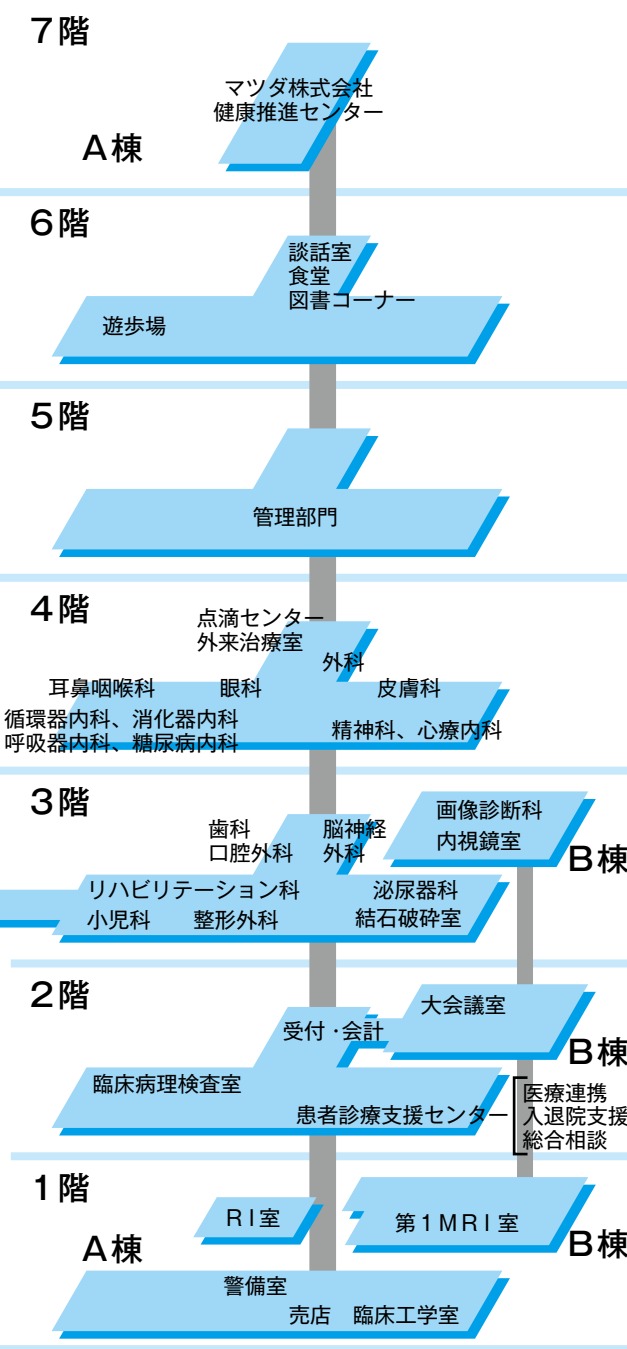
7階

マツダ株式会社
健康推進センター

A棟

6階

談話室
食堂
図書コーナー

遊歩場

5階

管理部門

4階

点滴センター
外来治療室

外科

耳鼻咽喉科　眼科　皮膚科

循環器内科、消化器内科
呼吸器内科、糖尿病内科

精神科、心療内科

3階

歯科
口腔外科

脳神経
外科

画像診断科
内視鏡室

B棟

リハビリテーション科　泌尿器科
小児科　整形外科　結石破砕室

2階

大会議室

受付・会計

B棟

臨床病理検査室

患者診療支援センター

医療連携
入退院支援
総合相談

1階

RI室

第1MRI室

B棟

A棟

警備室

売店　臨床工学室